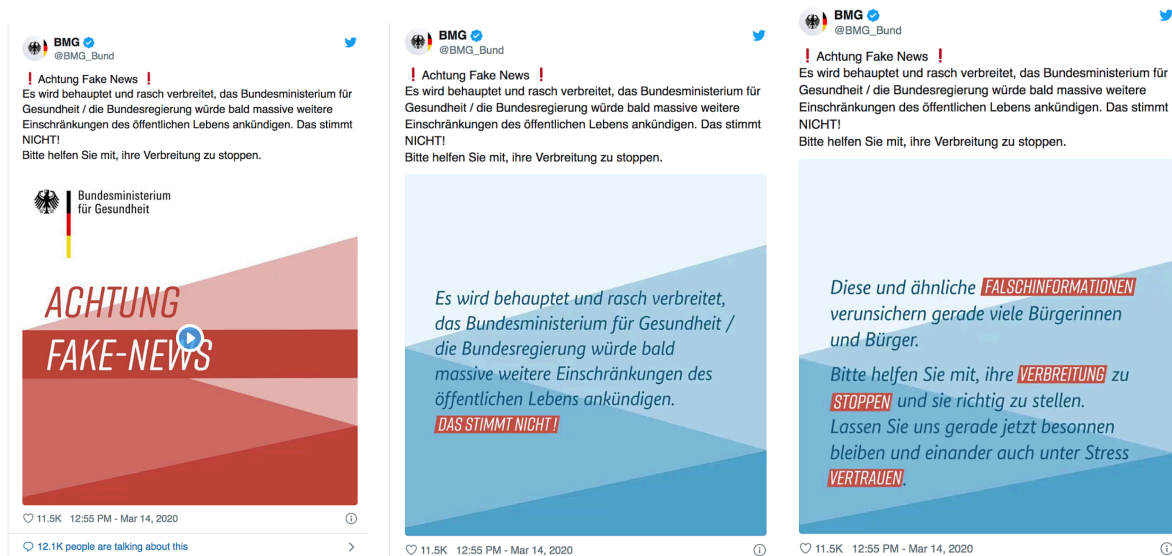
BMG
@BMG_Bund

❗ Achtung Fake News ❗
Es wird behauptet und rasch verbreitet, das Bundesministerium für Gesundheit / die Bundesregierung würde bald massive weitere Einschränkungen des öffentlichen Lebens ankündigen. Das stimmt NICHT!
Bitte helfen Sie mit, ihre Verbreitung zu stoppen.

Bundesministerium für Gesundheit

ACHTUNG
FAKE-NEWS

♡ 11.5K 12:55 PM - Mar 14, 2020

12.1K people are talking about this

BMG
@BMG_Bund

❗ Achtung Fake News ❗
Es wird behauptet und rasch verbreitet, das Bundesministerium für Gesundheit / die Bundesregierung würde bald massive weitere Einschränkungen des öffentlichen Lebens ankündigen. Das stimmt NICHT!
Bitte helfen Sie mit, ihre Verbreitung zu stoppen.

Es wird behauptet und rasch verbreitet, das Bundesministerium für Gesundheit / die Bundesregierung würde bald massive weitere Einschränkungen des öffentlichen Lebens ankündigen.
DAS STIMMT NICHT!

♡ 11.5K 12:55 PM - Mar 14, 2020

BMG
@BMG_Bund

❗ Achtung Fake News ❗
Es wird behauptet und rasch verbreitet, das Bundesministerium für Gesundheit / die Bundesregierung würde bald massive weitere Einschränkungen des öffentlichen Lebens ankündigen. Das stimmt NICHT!
Bitte helfen Sie mit, ihre Verbreitung zu stoppen.

Diese und ähnliche FALSCHINFORMATIONEN verunsichern gerade viele Bürgerinnen und Bürger.

Bitte helfen Sie mit, ihre VERBREITUNG zu STOPPEN und sie richtig zu stellen. Lassen Sie uns gerade jetzt besonnen bleiben und einander auch unter Stress VERTRAUEN.

♡ 11.5K 12:55 PM - Mar 14, 2020